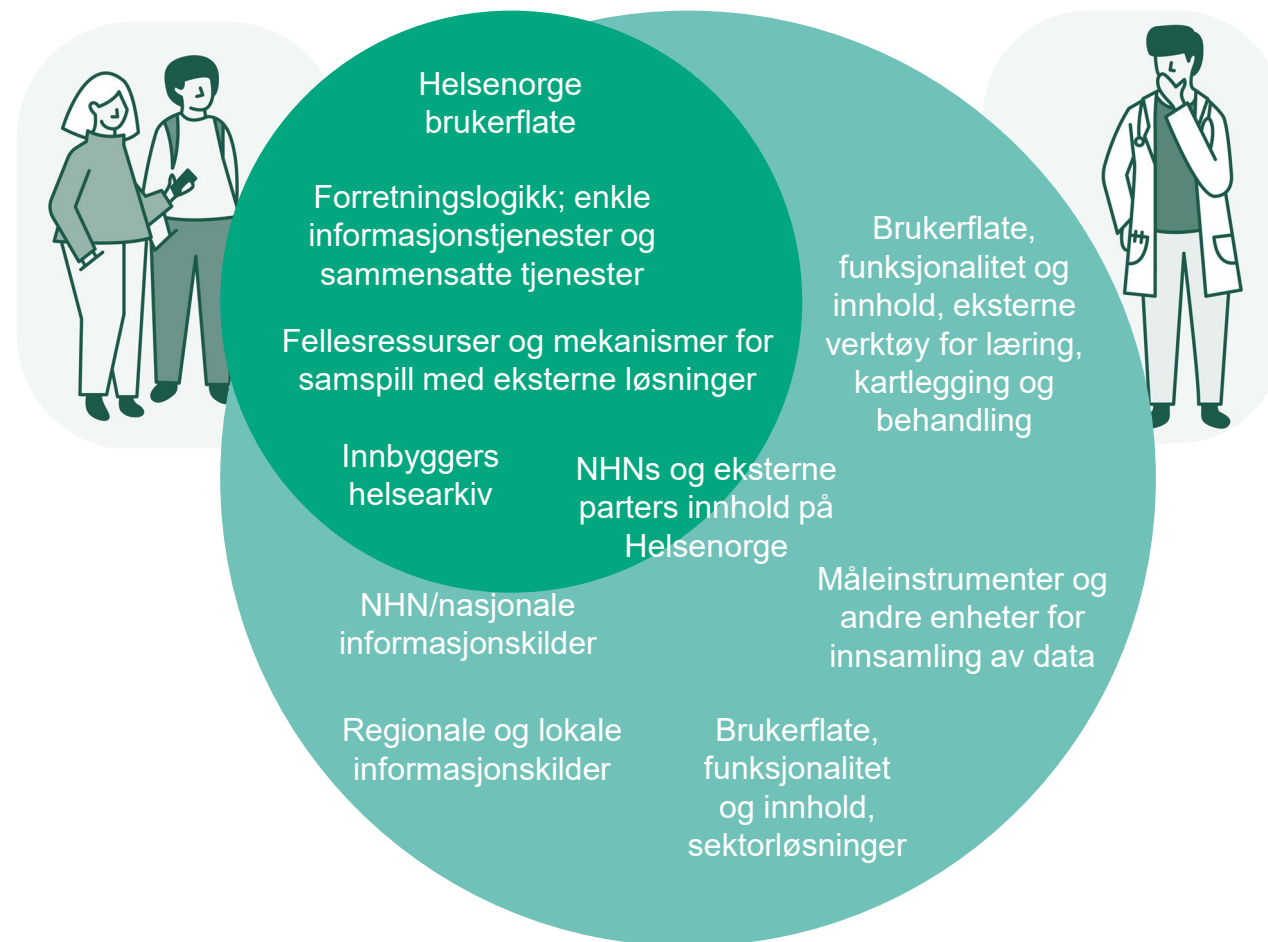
Helsenorge brukerflate

Forretningslogikk; enkle informasjonstjenester og sammensatte tjenester

Fellesressurser og mekanismer for samspill med eksterne løsninger

Innbyggers helsearkiv

NHNs og eksterne parters innhold på Helsenorge

Brukerflate, funksjonalitet og innhold, eksterne verktøy for læring, kartlegging og behandling

Måleinstrumenter og andre enheter for innsamling av data

NHN/nasjonale informasjonskilder

Regionale og lokale informasjonskilder

Brukerflate, funksjonalitet og innhold, sektorløsninger